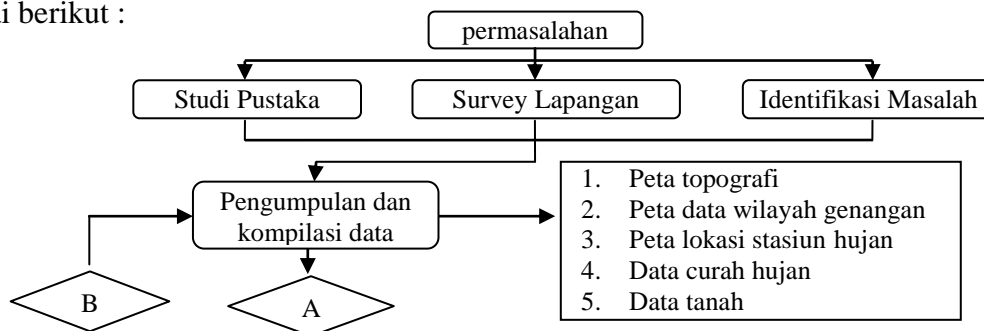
i berikut :

permasalahan

Studi Pustaka

Survey Lapangan

Identifikasi Masalah

Pengumpulan dan kompilasi data

1. Peta topografi
2. Peta data wilayah genangan
3. Peta lokasi stasiun hujan
4. Data curah hujan
5. Data tanah

B

A